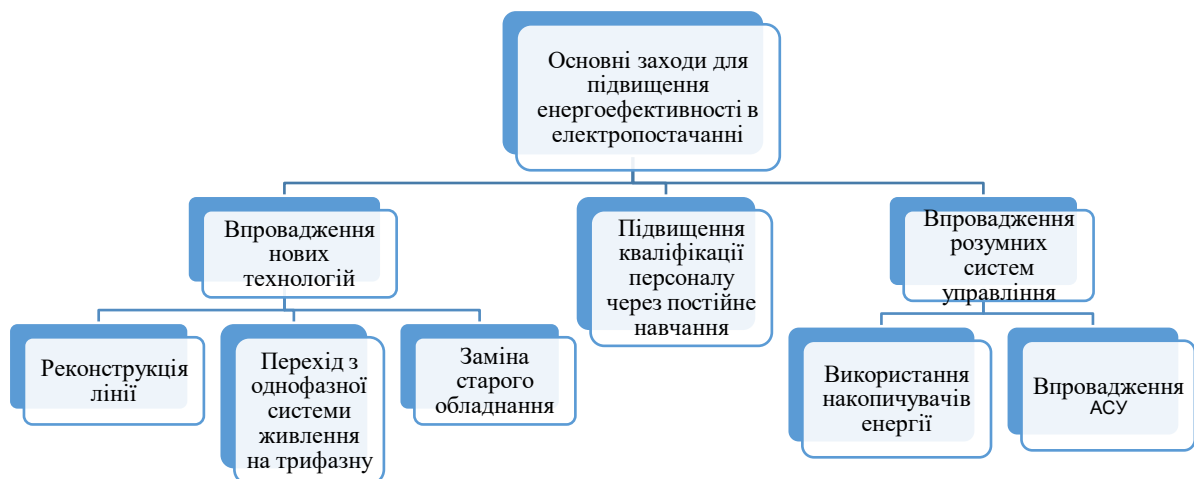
Основні заходи для підвищення енергоефективності в електропостачанні

Впровадження нових технологій

Підвищення кваліфікації персоналу через постійне навчання

Впровадження розумних систем управління

Реконструкція лінії

Перехід з однофазної системи живлення на трифазну

Заміна старого обладнання

Використання накопичувачів енергії

Впровадження АСУ